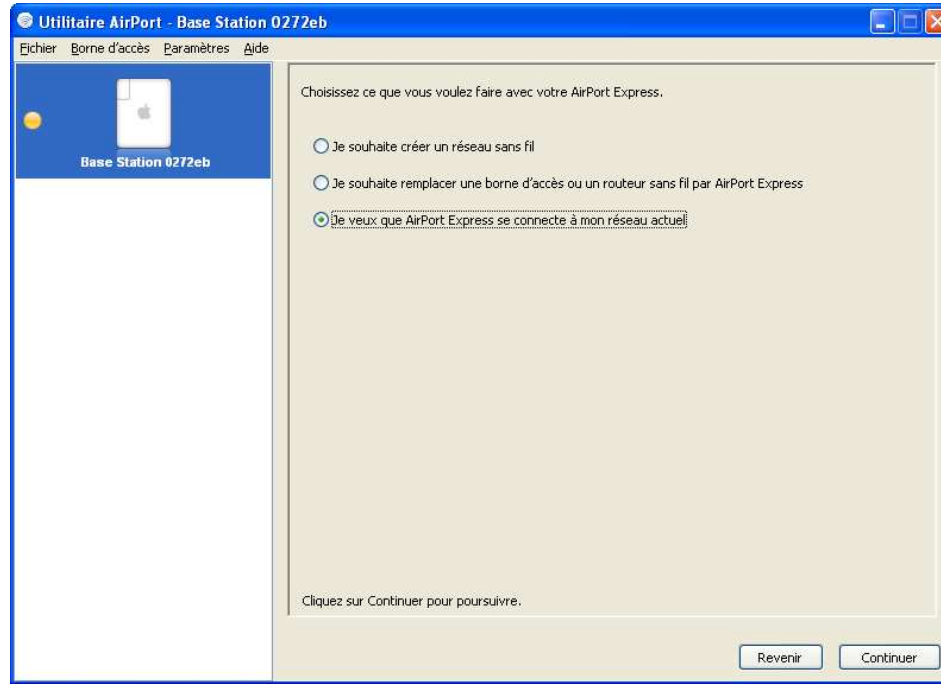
Utilitaire AirPort - Base Station 0272eb

Fichier Borne d'accès Paramètres Aide

Base Station 0272eb

Choisissez ce que vous voulez faire avec votre AirPort Express.

Je souhaite créer un réseau sans fil

Je souhaite remplacer une borne d'accès ou un routeur sans fil par AirPort Express

Je veux que AirPort Express se connecte à mon réseau actuel

Cliquez sur Continuer pour poursuivre.

Revenir Continuer